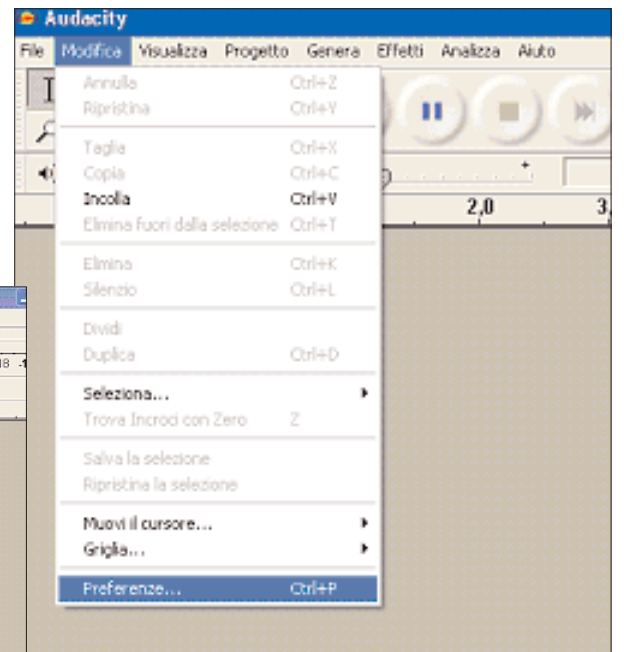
Audacity

File Modifica Visualizza Progetto Genera Effetti Analizza Aiuto

Annulla Ctrl+Z
Ripristina Ctrl+Y

Taglia Ctrl+X
Copia Ctrl+C
Incolla Ctrl+V
Elimina fuori dalla selezione Ctrl+T

Elimina Ctrl+K
Silenzio Ctrl+L

Dividi
Duplica Ctrl+D

Seleziona...
Trova Incroci con Zero Z

Salva la selezione
Ripristina la selezione

Muovi il cursore...
Griglia...

Preferenze... Ctrl+P

2,0

3